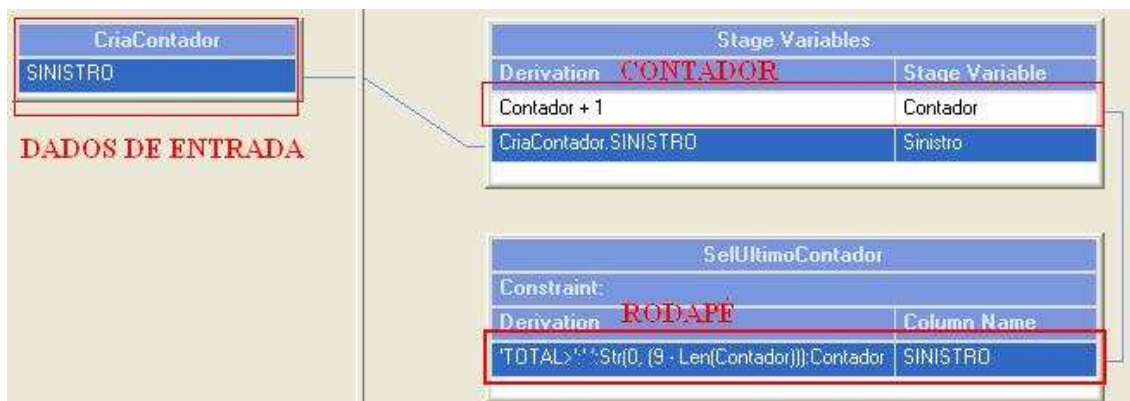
CriaContador
SINISTRO

DADOS DE ENTRADA

Stage Variables

| Derivation | Stage Variable |
|---|---|
| Contador + 1 | Contador |
| CriaContador.SINISTRO | Sinistro |

CONTADOR

SelUltimoContador
Constraint:

| Derivation | Column Name |
|---|---|
| 'TOTAL>':':Str(0, (9 - Len(Contador))):Contador | SINISTRO |

RODAPÉ